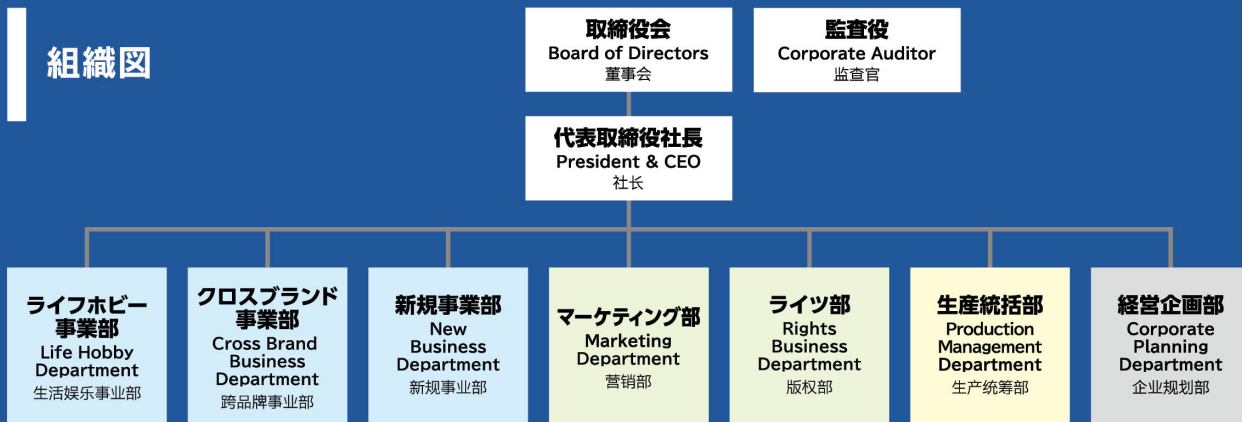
組織図

取締役会
Board of Directors
董事会

監査役
Corporate Auditor
监查官

代表取締役社長
President & CEO
社长

ライフホビー事業部
Life Hobby Department
生活娱乐事业部

クロスブランド事業部
Cross Brand Business Department
跨品牌事业部

新規事業部
New Business Department
新规事业部

マーケティング部
Marketing Department
营销部

ライツ部
Rights Business Department
版权部

生産統括部
Production Management Department
生产统筹部

経営企画部
Corporate Planning Department
企业规划部